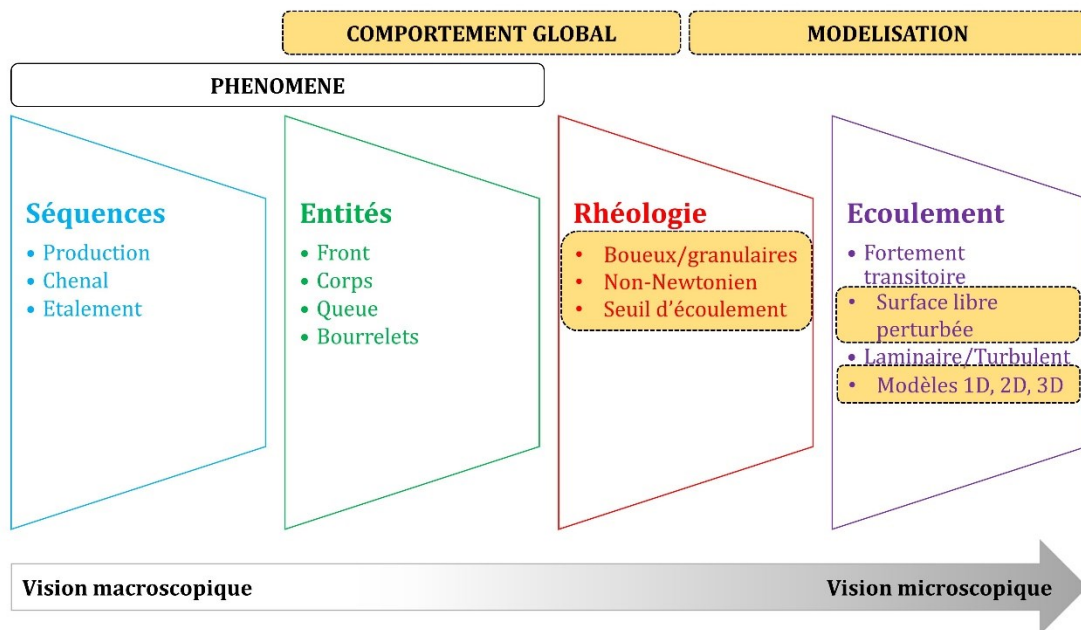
COMPORTEMENT GLOBAL

MODELISATION

PHENOMENE

Séquences
• Production
• Chenal
• Etalement

Entités
• Front
• Corps
• Queue
• Bourrelets

Rhéologie
• Boueux/granulaires
• Non-Newtonien
• Seuil d'écoulement

Ecoulement
• Fortement transitoire
• Surface libre perturbée
• Laminaire/Turbulent
• Modèles 1D, 2D, 3D

Vision macroscopique

Vision microscopique